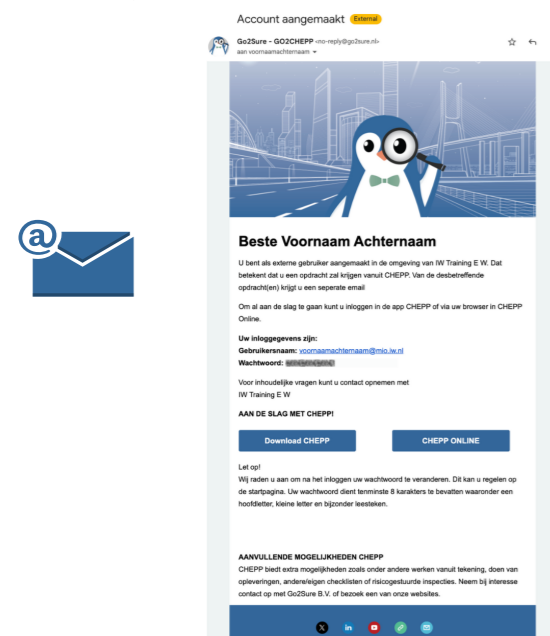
@

Account aangemaakt External

Go2Sure - GO2CHEPP <no-reply@go2sure.nl>
aan voornaamachternaam

Beste Voornaam Achternaam

U bent als externe gebruiker aangemaakt in de omgeving van IW Training E W. Dat betekent dat u een opdracht zal krijgen vanuit CHEPP. Van de desbetreffende opdracht(en) krijgt u een seperate email

Om al aan de slag te gaan kunt u inloggen in de app CHEPP of via uw browser in CHEPP Online.

Uw inloggegevens zijn:
Gebruikersnaam: voornaamachternaam@mio.iw.nl
Wachtwoord: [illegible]

Voor inhoudelijke vragen kunt u contact opnemen met
IW Training E W

AAN DE SLAG MET CHEPP!

Download CHEPP

CHEPP ONLINE

Let op!
Wij raden u aan om na het inloggen uw wachtwoord te veranderen. Dit kan u regelen op de startpagina. Uw wachtwoord dient tenminste 8 karakters te bevatten waaronder een hoofdletter, kleine letter en bijzonder leesteken.

AANVULLENDE MOGELIJKHEDEN CHEPP
CHEPP biedt extra mogelijkheden zoals onder andere werken vanuit tekening, doen van opleveringen, andere/eigen checklisten of risicogestuurde inspecties. Neem bij interesse contact op met Go2Sure B.V. of bezoek een van onze websites.